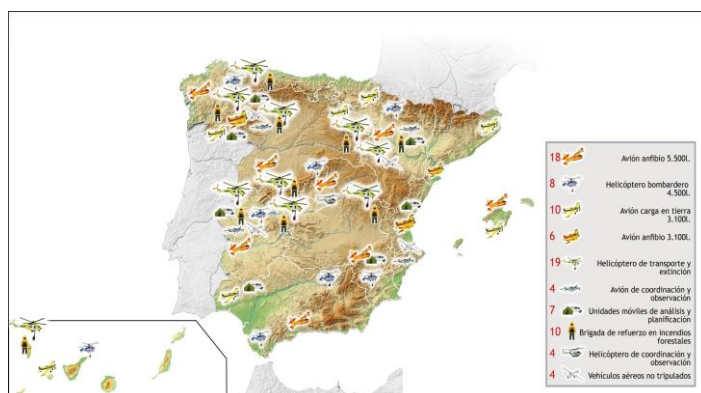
18 Avión anfibio 5.500l.
8 Helicóptero bombardero 4.500l.
10 Avión carga en tierra 3.100l.
6 Avión anfibio 3.100l.
19 Helicóptero de transporte y extinción
4 Avión de coordinación y observación
7 Unidades móviles de análisis y planificación
10 Brigada de refuerzo en incendios forestales
4 Helicóptero de coordinación y observación
4 Vehículos aéreos no tripulados